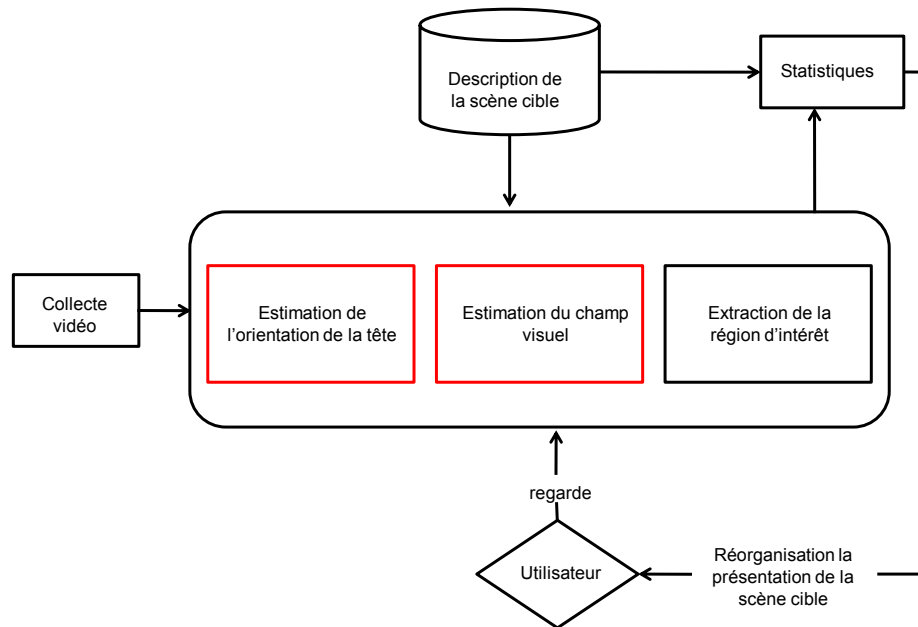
Description de la scène cible

Statistiques

Collecte vidéo

Estimation de l'orientation de la tête

Estimation du champ visuel

Extraction de la région d'intérêt

regarde

Utilisateur

Réorganisation la présentation de la scène cible